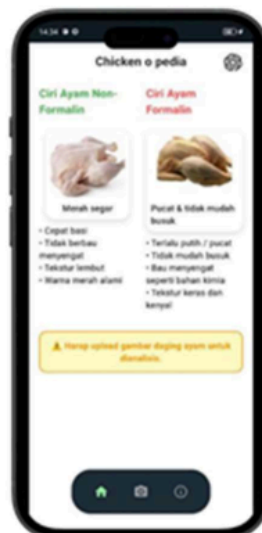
14:34

Chicken o pedia

Ciri Ayam Non-Formalin

Merah segar

• Cepat basi
• Tidak berbau menyengat
• Tekstur lembut
• Warna merah alami

Ciri Ayam Formalin

Pucat & tidak mudah busuk

• Terlalu putih / pucat
• Tidak mudah busuk
• Bau menyengat seperti bahan kimia
• Tekstur keras dan kenyal

⚠ Harap upload gambar daging ayam untuk dianalisis.